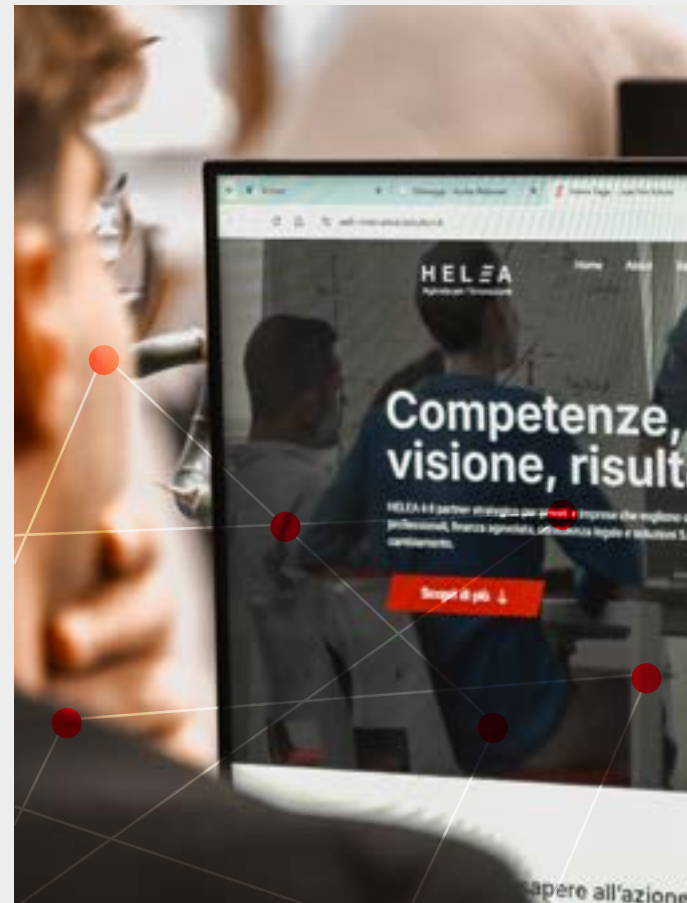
HELEA

Home About

Competenze, visione, risult

HELEA è il partner strategico per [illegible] e imprese che vogliono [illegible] professionali, finanza agevolata, consulenza legale e soluzioni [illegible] cambiamento.

Scopri di più ↓

apere all'azione